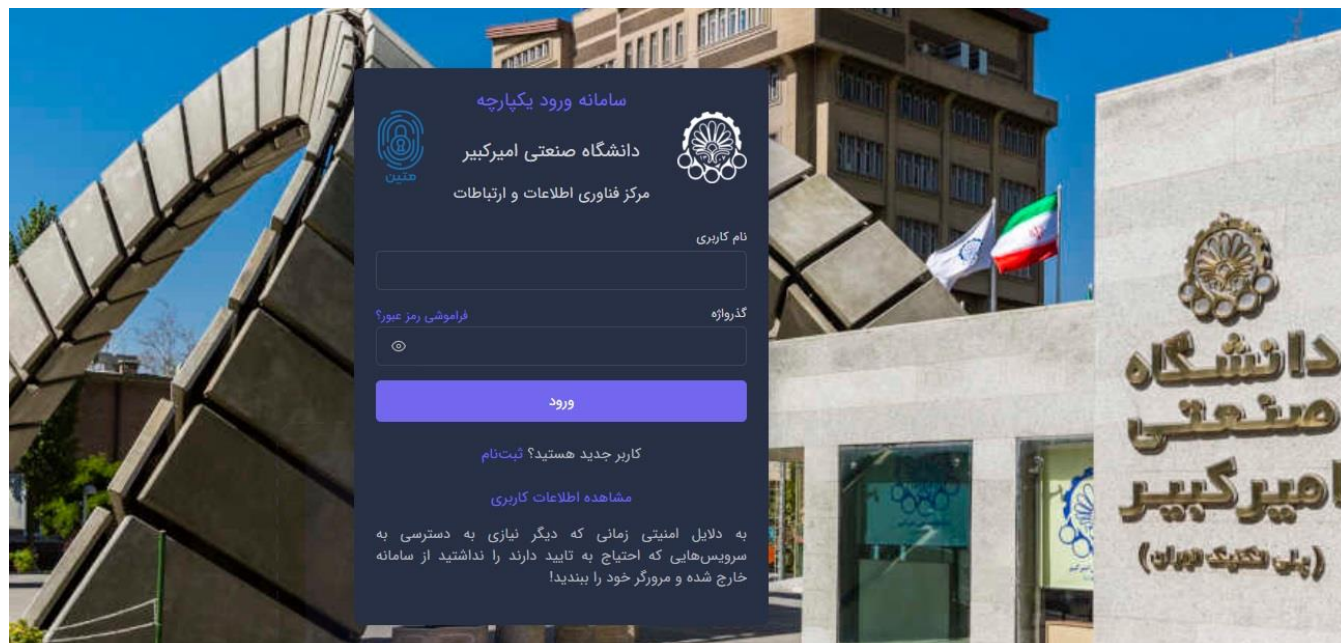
سامانه ورود یکپارچه

دانشگاه صنعتی امیرکبیر
مرکز فناوری اطلاعات و ارتباطات

متین

نام کاربری

گذرواژه
فراموشی رمز عبور؟

ورود

کاربر جدید هستید؟ ثبت‌نام

مشاهده اطلاعات کاربری

به دلایل امنیتی زمانی که دیگر نیازی به دسترسی به سرویس‌هایی که احتیاج به تایید دارند را نداشتید از سامانه خارج شده و مرورگر خود را ببندید!

دانشگاه صنعتی امیرکبیر
(پلی تکنیک تهران)